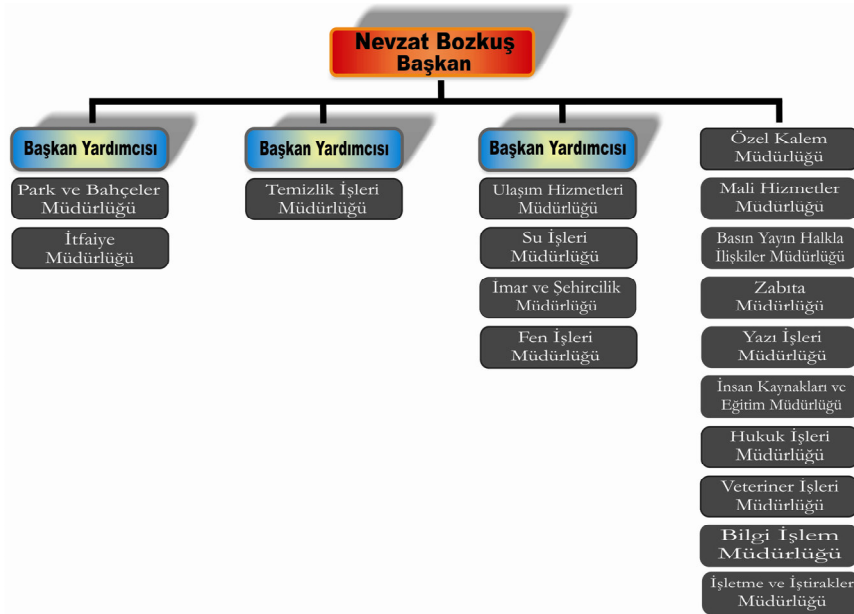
Nevzat Bozkuş
Başkan

Başkan Yardımcısı

Park ve Bahçeler Müdürlüğü

İtfaiye Müdürlüğü

Başkan Yardımcısı

Temizlik İşleri Müdürlüğü

Başkan Yardımcısı

Ulaşım Hizmetleri Müdürlüğü

Su İşleri Müdürlüğü

İmar ve Şehircilik Müdürlüğü

Fen İşleri Müdürlüğü

Özel Kalem Müdürlüğü

Mali Hizmetler Müdürlüğü

Basın Yayın Halkla İlişkiler Müdürlüğü

Zabıta Müdürlüğü

Yazı İşleri Müdürlüğü

İnsan Kaynakları ve Eğitim Müdürlüğü

Hukuk İşleri Müdürlüğü

Veteriner İşleri Müdürlüğü

Bilgi İşlem Müdürlüğü

İşletme ve İştirakler Müdürlüğü